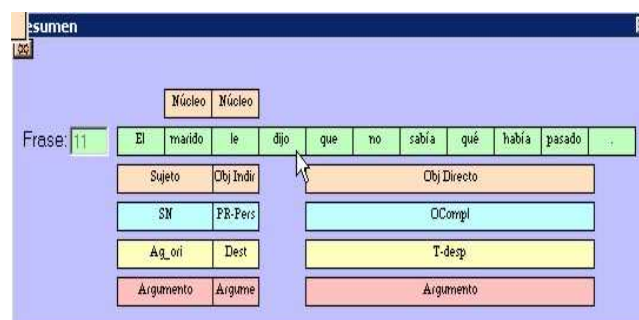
esumen

Núcleo | Núcleo

Frase: 11

| El | marido | le | dijo | que | no | sabía | qué | había | pasado | . |
|---|---|---|---|---|---|---|---|---|---|---|

| Sujeto | Obj Indir | Obj Directo |
|---|---|---|
| SN | PR-Pers | OCompl |
| Ag_ori | Dest | T-desp |
| Argumento | Argume | Argumento |